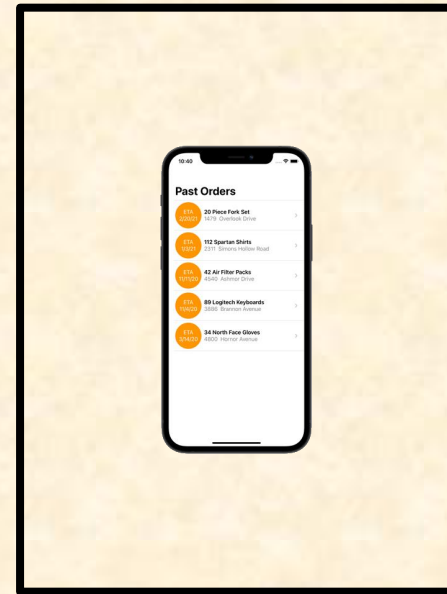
10:40

Past Orders

ETA 1/20/21
20 Piece Fork Set
1478 Overlook Drive

ETA 1/12/21
112 Spartan Shirts
2311 Simons Hollow Road

ETA 12/11/21
42 Air Filter Packs
4540 Ashmor Drive

ETA 11/6/21
89 Logitech Keyboards
3886 Brannon Avenue

ETA 3/14/21
34 North Face Gloves
4800 Harnor Avenue